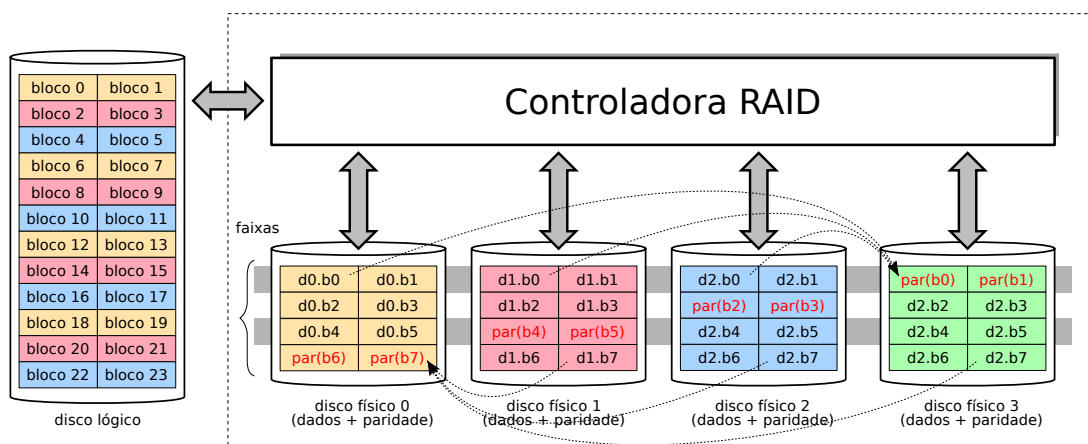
| bloco 0 | bloco 1 |
|---|---|
| bloco 2 | bloco 3 |
| bloco 4 | bloco 5 |
| bloco 6 | bloco 7 |
| bloco 8 | bloco 9 |
| bloco 10 | bloco 11 |
| bloco 12 | bloco 13 |
| bloco 14 | bloco 15 |
| bloco 16 | bloco 17 |
| bloco 18 | bloco 19 |
| bloco 20 | bloco 21 |
| bloco 22 | bloco 23 |

disco lógico

Controladora RAID

faixas

| d0.b0 | d0.b1 |
|---|---|
| d0.b2 | d0.b3 |
| d0.b4 | d0.b5 |
| par(b6) | par(b7) |

disco físico 0
(dados + paridade)

| d1.b0 | d1.b1 |
|---|---|
| d1.b2 | d1.b3 |
| par(b4) | par(b5) |
| d1.b6 | d1.b7 |

disco físico 1
(dados + paridade)

| d2.b0 | d2.b1 |
|---|---|
| par(b2) | par(b3) |
| d2.b4 | d2.b5 |
| d2.b6 | d2.b7 |

disco físico 2
(dados + paridade)

| par(b0) | par(b1) |
|---|---|
| d2.b2 | d2.b3 |
| d2.b4 | d2.b5 |
| d2.b6 | d2.b7 |

disco físico 3
(dados + paridade)